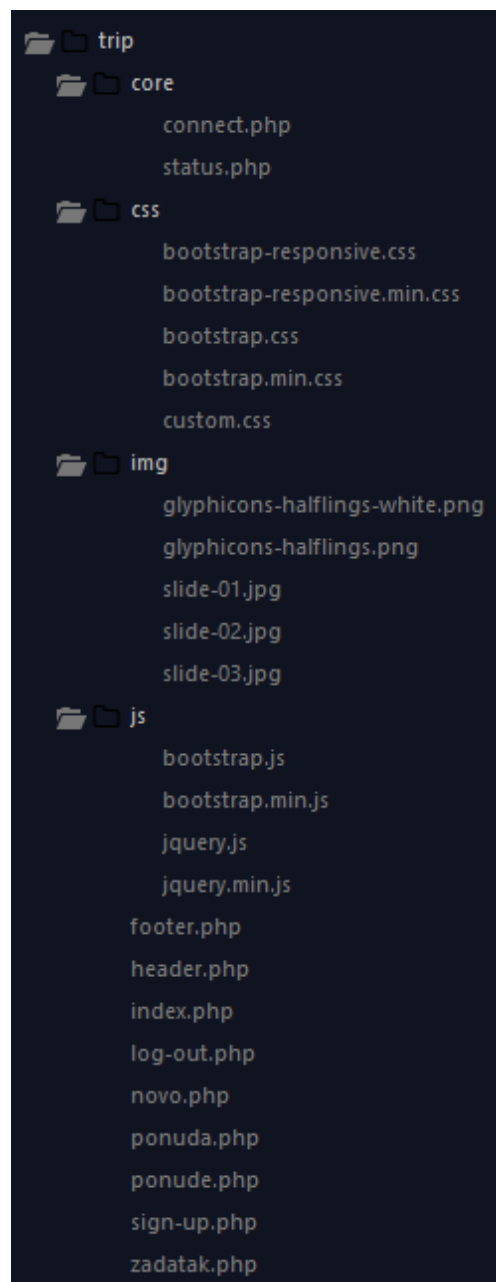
trip
core
connect.php
status.php
css
bootstrap-responsive.css
bootstrap-responsive.min.css
bootstrap.css
bootstrap.min.css
custom.css
img
glyphicons-halflings-white.png
glyphicons-halflings.png
slide-01.jpg
slide-02.jpg
slide-03.jpg
js
bootstrap.js
bootstrap.min.js
jquery.js
jquery.min.js
footer.php
header.php
index.php
log-out.php
novo.php
ponuda.php
ponude.php
sign-up.php
zadatak.php